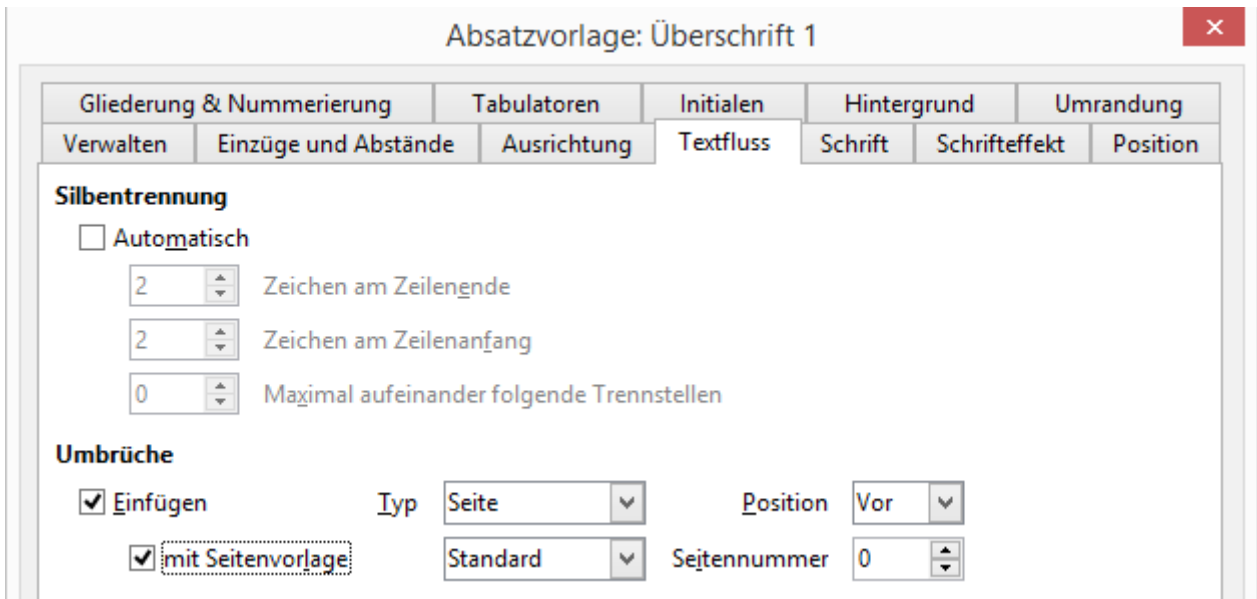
Absatzvorlage: Überschrift 1

×

Gliederung & Nummerierung | Tabulatoren | Initialen | Hintergrund | Umrandung

Verwalten | Einzüge und Abstände | Ausrichtung | Textfluss | Schrift | Schrifteffekt | Position

Silbentrennung

Automatisch

2 Zeichen am Zeilenende

2 Zeichen am Zeilenanfang

0 Maximal aufeinander folgende Trennstellen

Umbrüche

Einfügen

Typ Seite

Position Vor

mit Seitenvorlage

Standard

Seitennummer 0